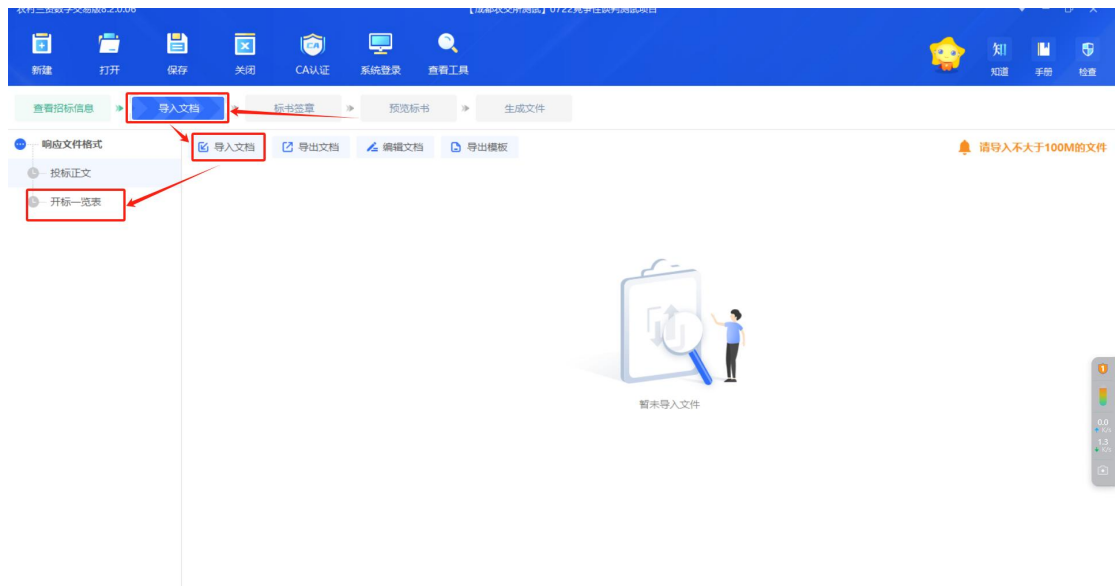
新建 打开 保存 关闭 CA认证 系统登录 查看工具

知道 手册 检查

查看招标信息 导入文档 标书签章 预览标书 生成文件

响应文件格式
投标正文
开标一览表

导入文档 导出文档 编辑文档 导出模板

请导入不大于100M的文件

暂未导入文件

0.0
1.3